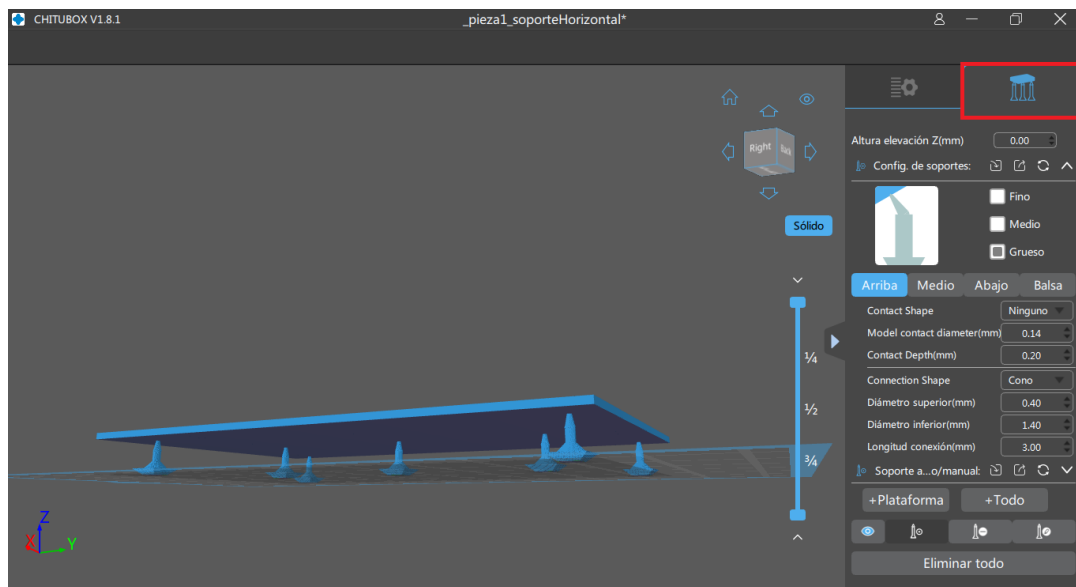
CHITUBOX V1.8.1

_pieza1_soporteHorizontal*

Right
Back

Sólido

¼
½
¾

Z
X
Y

Altura elevación Z(mm) 0.00

Config. de soportes:

Fino
Medio
Grueso

Arriba
Medio
Abajo
Balsa

| | |
|---|---|
| Contact Shape | Ninguno |
| Model contact diameter(mm) | 0.14 |
| Contact Depth(mm) | 0.20 |
| Connection Shape | Cono |
| Diámetro superior(mm) | 0.40 |
| Diámetro inferior(mm) | 1.40 |
| Longitud conexión(mm) | 3.00 |

Soporte a...o/manual:

+Plataforma
+Todo

Eliminar todo